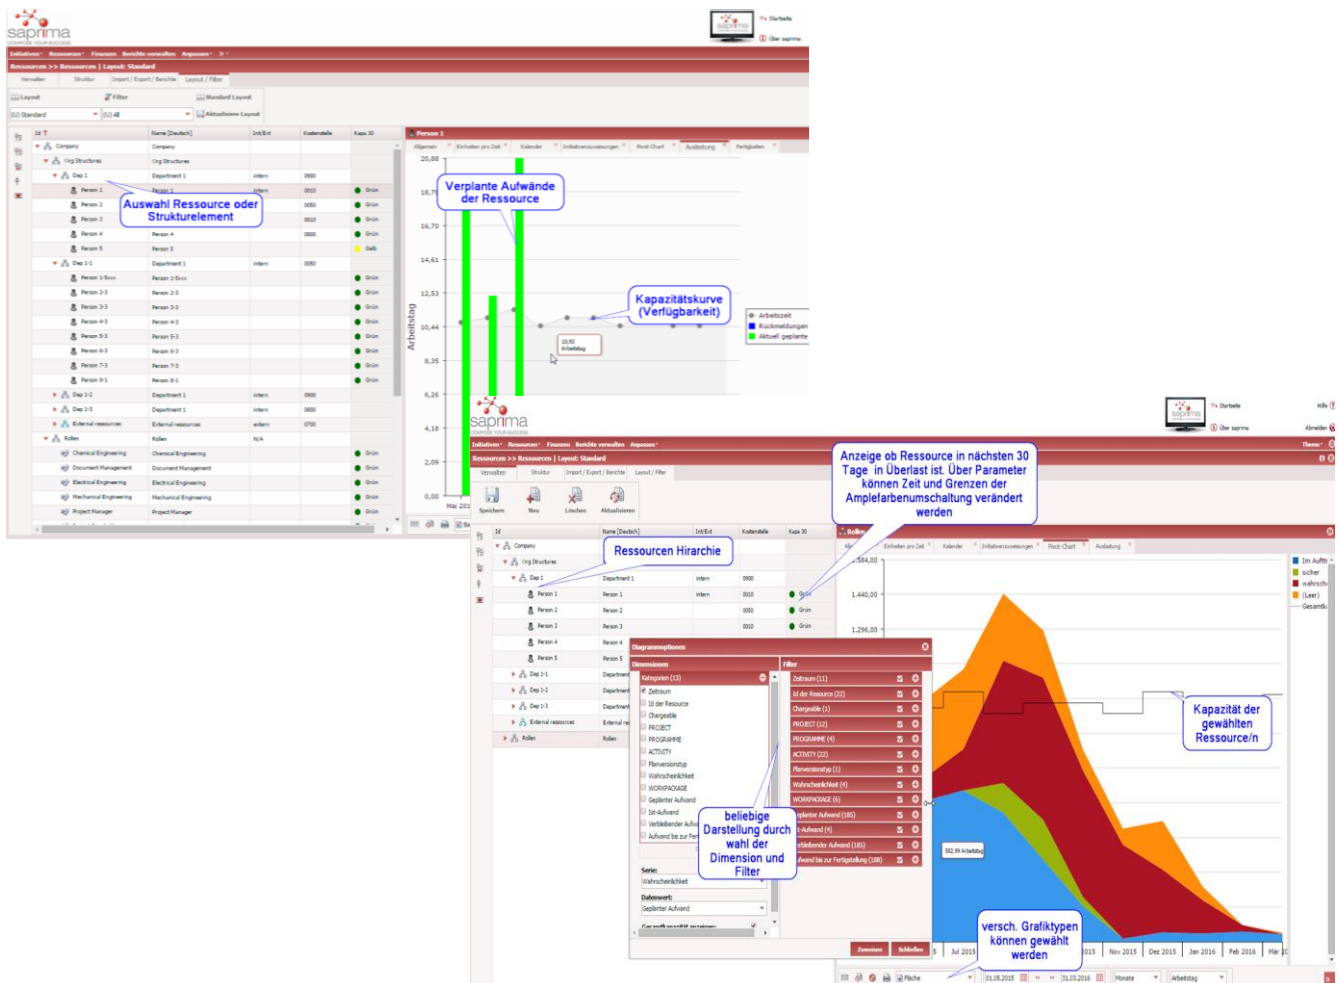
saprima
COMPOSE YOUR SUCCESS

Startseite
Über saprima

Initiativen Ressourcen Finanzen Berichte verwalten Anpassen
Ressourcen >> Ressourcen | Layout: Standard
Verwalten Struktur Import / Export / Berichte Layout / Filter
Layout Filter Standard Layout
(U) Standard (U) All Aktualisiere Layout

| Id | Name [Deutsch] | Int/Ext | Kostenstelle | Kapa 30 |
|---|---|---|---|---|
| Company | Company | | | |
| Org Structures | Org Structures | | | |
| Dep 1 | Department 1 | intern | 0900 | |
| Person 1 | Person 1 | intern | 0010 | Grün |
| Person 2 | Person 2 | | 0050 | Grün |
| Person 3 | Person 3 | | 0010 | Grün |
| Person 4 | Person 4 | | 0800 | Grün |
| Person 5 | Person 5 | | | Gelb |
| Dep 1-1 | Department 1 | intern | 0050 | |
| Person 1-5 | Person 1-5 | | | Grün |
| Person 2-3 | Person 2-3 | | | Grün |
| Person 3-3 | Person 3-3 | | | Grün |
| Person 4-3 | Person 4-3 | | | Grün |
| Person 5-3 | Person 5-3 | | | Grün |
| Person 6-3 | Person 6-3 | | | Grün |
| Person 7-3 | Person 7-3 | | | Grün |
| Person 8-1 | Person 8-1 | | | Grün |
| Dep 1-2 | Department 1 | intern | 0900 | |
| Dep 1-3 | Department 1 | intern | 0800 | |
| External resources | External resources | extern | 0700 | |
| Rollen | Rollen | N/A | | |
| Chemical Engineering | Chemical Engineering | | | Grün |
| Document Management | Document Management | | | Grün |
| Electrical Engineering | Electrical Engineering | | | Grün |
| Mechanical Engineering | Mechanical Engineering | | | Grün |
| Project Manager | Project Manager | | | Grün |

Auswahl Ressource oder Strukturelement

Person 1
Allgemein Einheiten pro Zeit Kalender Initiativenzuweisungen Pivot-Chart Auslastung Fertigkeiten

Verplante Aufwände der Ressource
Kapazitätskurve (Verfügbarkeit)

Arbeitstag
20,88
18,79
16,70
14,61
12,53
10,44
8,35
6,26
4,18
2,09
0,00
Mai 2015

10,50 Arbeitstag

Arbeitszeit
Rückmeldungen
Aktuell geplante

saprima
COMPOSE YOUR SUCCESS
Startseite
Über saprima
Hilfe
Abmelden
Initiativen Ressourcen Finanzen Berichte verwalten Anpassen
Theme
Ressourcen >> Ressourcen | Layout: Standard
Verwalten Struktur Import / Export / Berichte Layout / Filter
Speichern Neu Löschen Aktualisieren

Anzeige ob Ressource in nächsten 30 Tage in Überlast ist. Über Parameter können Zeit und Grenzen der Amplefarbenumschaltung verändert werden

| Id | Name [Deutsch] | Int/Ext | Kostenstelle | Kapa 30 |
|---|---|---|---|---|
| Company | | | | |
| Org Structures | | | | |
| Dep 1 | Department 1 | intern | 0900 | |
| Person 1 | Person 1 | intern | 0010 | Grün |
| Person 2 | Person 2 | | 0050 | Grün |
| Person 3 | Person 3 | | 0010 | Grün |
| Person 4 | Person 4 | | | |
| Person 5 | Person 5 | | | |
| Dep 1-1 | Department | | | |
| Dep 1-2 | Department | | | |
| Dep 1-3 | Department | | | |
| External resources | External re | | | |
| Rollen | Rollen | | | |

Ressourcen Hirarchie

Rollen
Allgemein Einheiten pro Zeit Kalender Initiativenzuweisungen Pivot-Chart Auslastung
1.584,00
1.440,00
1.296,00
Im Auftr
sicher
wahrsch
(Leer)
Gesamtk

Diagrammoptionen
Dimensionen
Kategorien (13)
Zeitraum
Id der Resource
Chargeable
PROJECT
PROGRAMME
ACTIVITY
Planversionstyp
Wahrscheinlichkeit
WORKPACKAGE
Geplanter Aufwand
Ist-Aufwand
Verbleibender Aufwand
Aufwand bis zur Fertigstellung
Serie:
Wahrscheinlichkeit
Datenwert:
Geplanter Aufwand
Gesamtkapazität anzeigen:
Filter
Zeitraum (11)
Id der Resource (22)
Chargeable (1)
PROJECT (12)
PROGRAMME (4)
ACTIVITY (22)
Planversionstyp (1)
Wahrscheinlichkeit (4)
WORKPACKAGE (6)
Geplanter Aufwand (185)
Ist-Aufwand (4)
Verbleibender Aufwand (185)
Aufwand bis zur Fertigstellung (188)
Zuweisen Schließen

beliebige Darstellung durch wahl der Dimension und Filter

Kapazität der gewählten Ressource/n

582,99 Arbeitstag

versch. Grafiktypen können gewählt werden

Jul 2015 2015 Nov 2015 Dez 2015 Jan 2016 Feb 2016 Mär 2
Fläche 01.05.2015 31.03.2016 Monate Arbeitstag